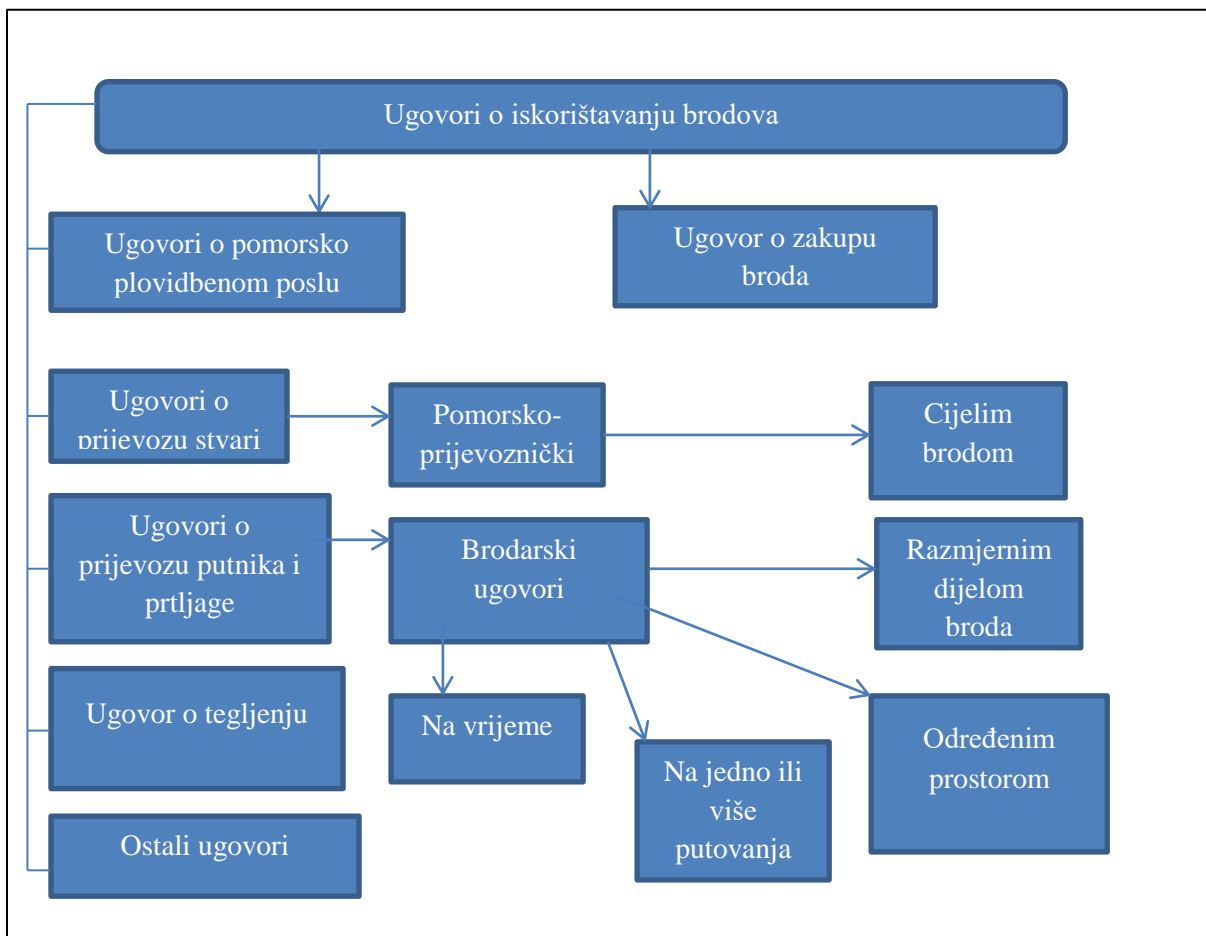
Ugovori o iskorištavanju brodova

Ugovori o pomorsko plovidbenom poslu

Ugovor o zakupu broda

Ugovori o prijevozu stvari

Pomorsko-prijevoznički

Cijelim brodom

Ugovori o prijevozu putnika i prtljage

Brodarski ugovori

Razmjernim dijelom broda

Ugovor o tegljenju

Na vrijeme

Na jedno ili više putovanja

Određenim prostorom

Ostali ugovori